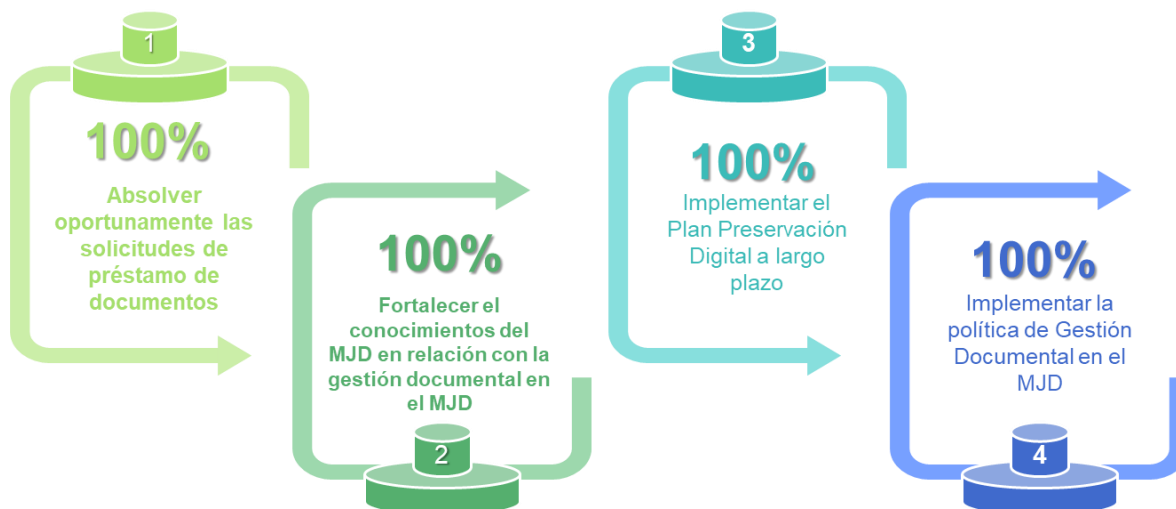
1

100%

Absolver oportunamente las solicitudes de préstamo de documentos

100%

Fortalecer el conocimientos del MJD en relación con la gestión documental en el MJD

2

3

100%

Implementar el Plan Preservación Digital a largo plazo

100%

Implementar la política de Gestión Documental en el MJD

4